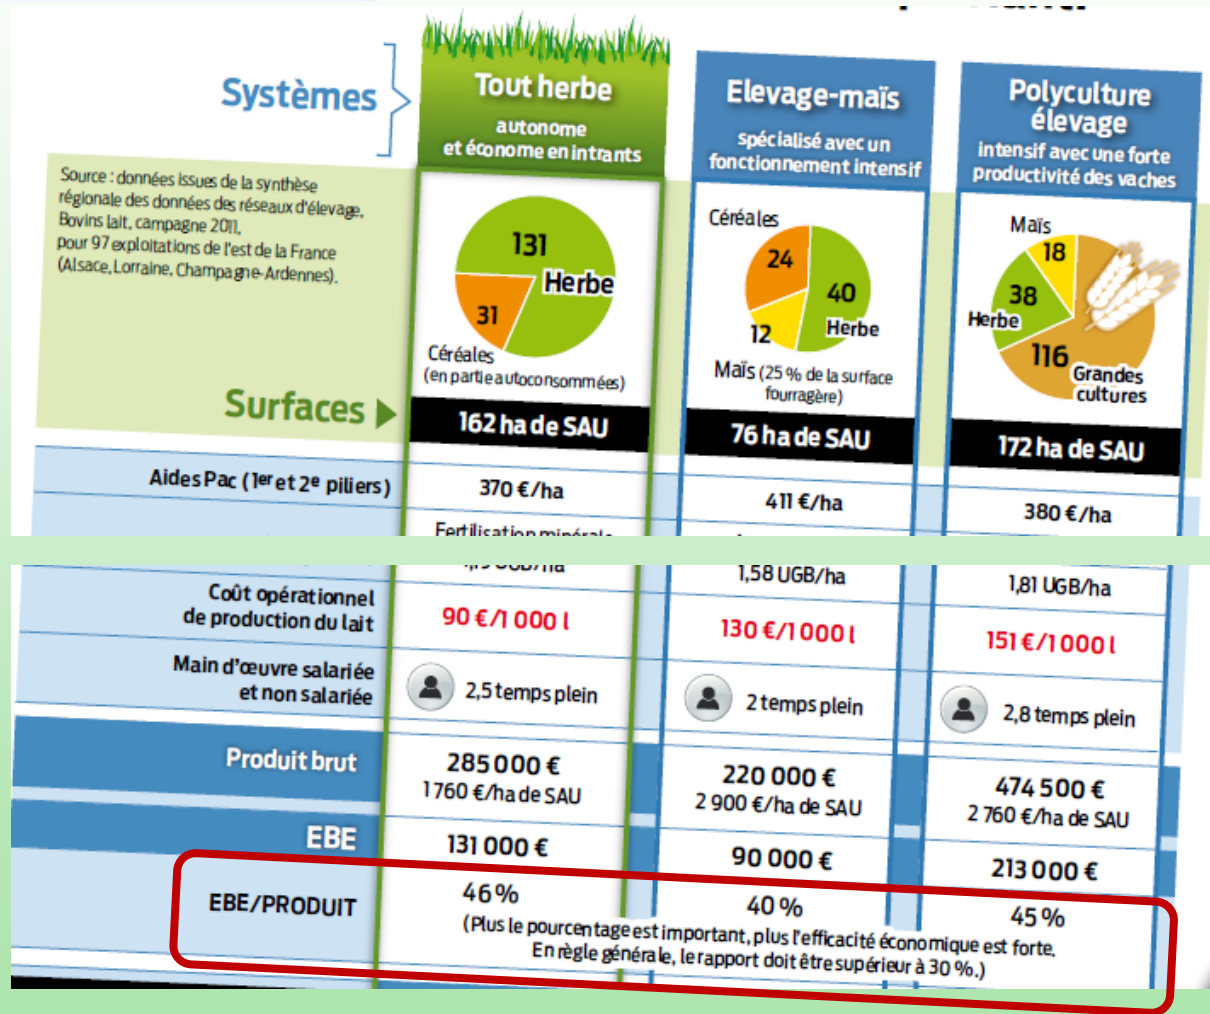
Systèmes

Tout herbe
autonome et économe en intrants

Elevage-maïs
spécialisé avec un fonctionnement intensif

Polyculture élevage
intensif avec une forte productivité des vaches

Source : données issues de la synthèse régionale des données des réseaux d'élevage. Bovins lait, campagne 2011, pour 97 exploitations de l'est de la France (Alsace, Lorraine, Champagne-Ardennes).

131 Herbe
31
Céréales (en partie autoconsommées)

Céréales
24
40
12
Herbe
Maïs (25 % de la surface fourragère)

Maïs
18
38
Herbe
116
Grandes cultures

Surfaces

162 ha de SAU | 76 ha de SAU | 172 ha de SAU

| Aides Pac (1er et 2e piliers) | 370 €/ha | 411 €/ha | 380 €/ha |
|---|---|---|---|
| | Fertilisation minérale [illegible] | | |
| | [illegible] UGB/ha | 1,58 UGB/ha | 1,81 UGB/ha |
| Coût opérationnel de production du lait | 90 €/1 000 l | 130 €/1000 l | 151 €/1000 l |
| Main d'œuvre salariée et non salariée | 2,5 temps plein | 2 temps plein | 2,8 temps plein |
| Produit brut | 285 000 € 1 760 €/ha de SAU | 220 000 € 2 900 €/ha de SAU | 474 500 € 2 760 €/ha de SAU |
| EBE | 131 000 € | 90 000 € | 213 000 € |
| EBE/PRODUIT | 46 % | 40 % | 45 % |

(Plus le pourcentage est important, plus l'efficacité économique est forte. En règle générale, le rapport doit être supérieur à 30 %.)